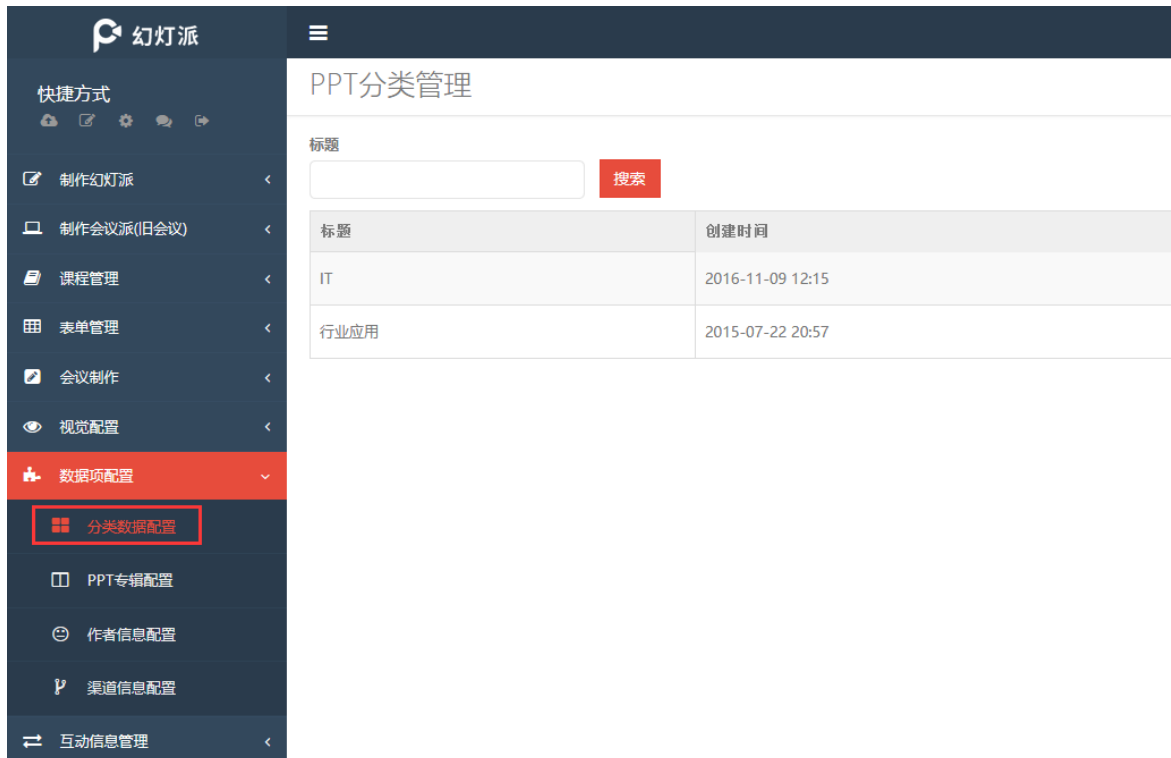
幻灯派

快捷方式

制作幻灯派

制作会议派(旧会议)

课程管理

表单管理

会议制作

视觉配置

数据项配置

分类数据配置

PPT专辑配置

作者信息配置

渠道信息配置

互动信息管理

PPT分类管理

标题

搜索

| 标题 | 创建时间 |
|---|---|
| IT | 2016-11-09 12:15 |
| 行业应用 | 2015-07-22 20:57 |